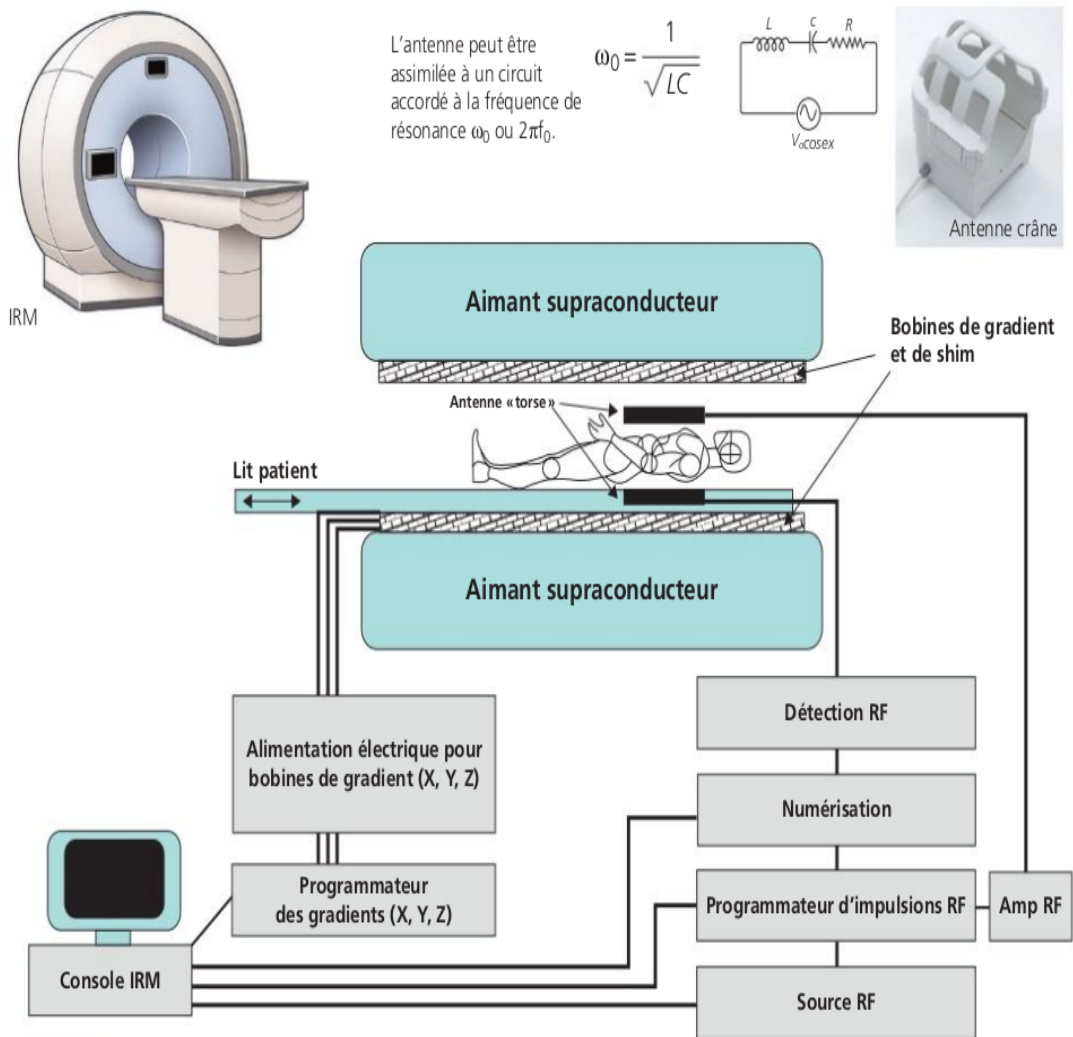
L'antenne peut être assimilée à un circuit accordé à la fréquence de résonance $\omega_0$ ou $2\pi f_0$.

$\omega_0 = \frac{1}{\sqrt{LC}}$

L c R

$V_o cosex$

Antenne crâne

IRM

Aimant supraconducteur

Bobines de gradient et de shim

Antenne «torse»

Lit patient

Aimant supraconducteur

Détection RF

Alimentation électrique pour bobines de gradient (X, Y, Z)

Numérisation

Programmateur des gradients (X, Y, Z)

Programmateur d'impulsions RF

Amp RF

Console IRM

Source RF